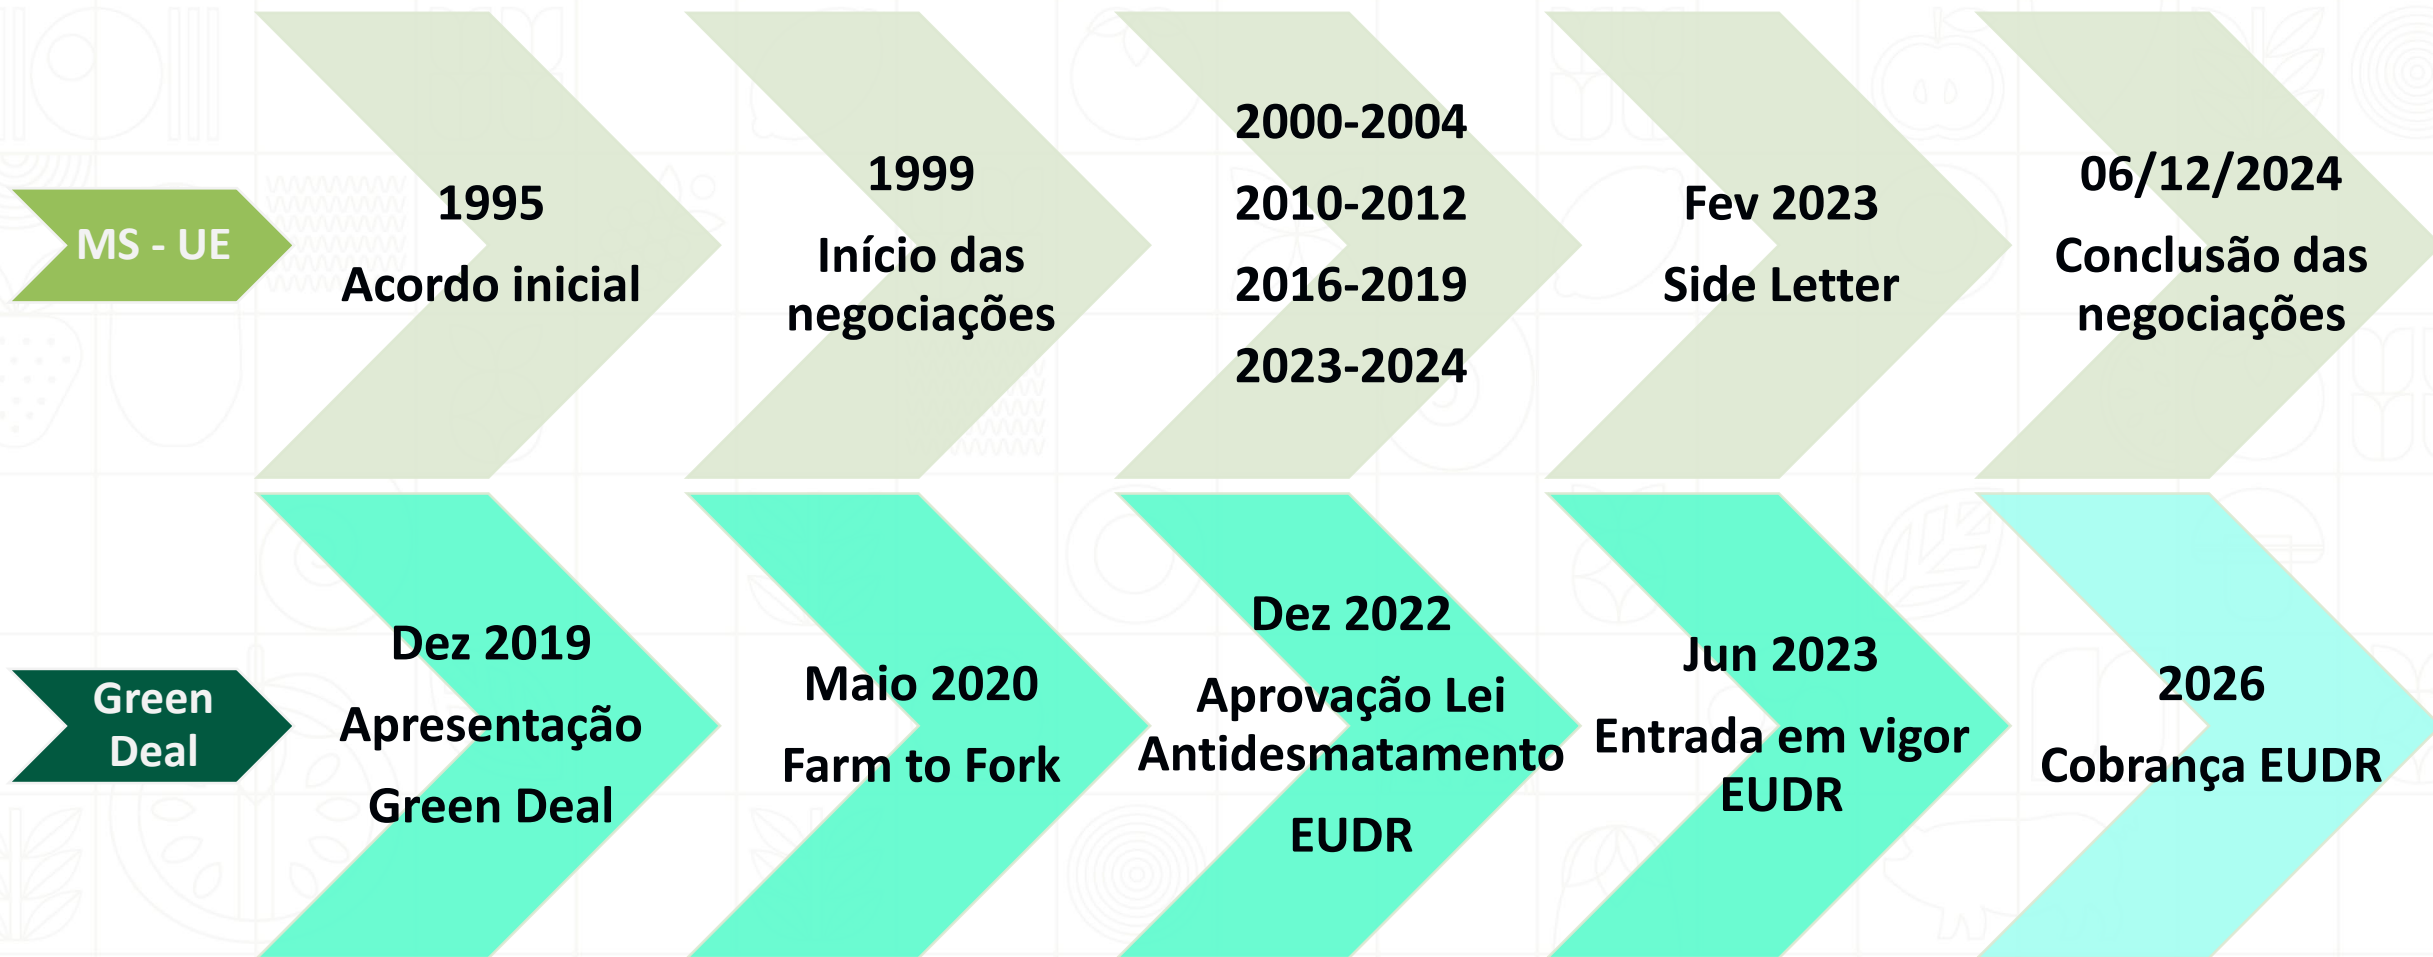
MS - UE

1995
Acordo inicial

1999
Início das negociações

2000-2004
2010-2012
2016-2019
2023-2024

Fev 2023
Side Letter

06/12/2024
Conclusão das negociações

Green Deal

Dez 2019
Apresentação
Green Deal

Maio 2020
Farm to Fork

Dez 2022
Aprovação Lei Antidesmatamento
EUDR

Jun 2023
Entrada em vigor EUDR

2026
Cobrança EUDR